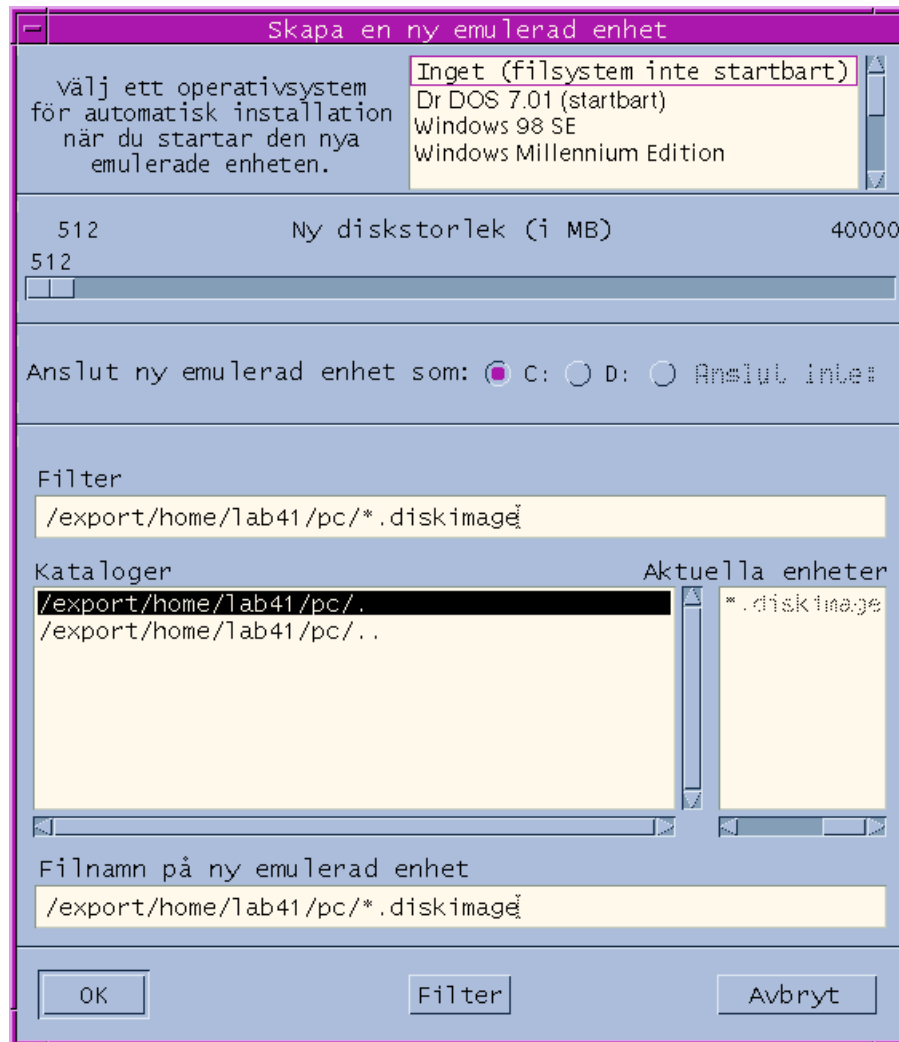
Skapa en ny emulerad enhet

Välj ett operativsystem för automatisk installation när du startar den nya emulerade enheten.

Inget (filsystem inte startbart)
Dr DOS 7.01 (startbart)
Windows 98 SE
Windows Millennium Edition

512 Ny diskstorlek (i MB) 40000

512

Anslut ny emulerad enhet som: C: D: Anslut inte:

Filter

/export/home/lab41/pc/*.diskimage

Kataloger

/export/home/lab41/pc/.
/export/home/lab41/pc/..

Aktuella enheter

*.diskimage

Filnamn på ny emulerad enhet

/export/home/lab41/pc/*.diskimage

OK

Filter

Avbryt